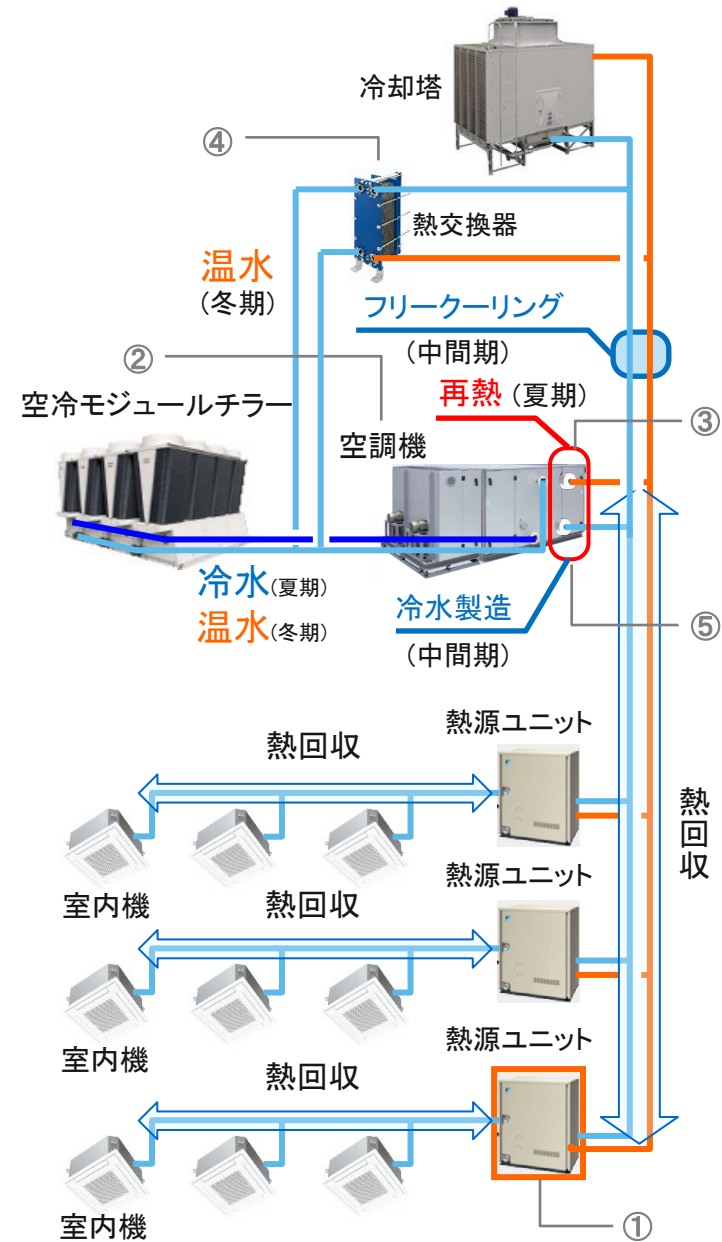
冷却塔

④

熱交換器

温水
（冬期）

フリークーリング
（中間期）

②

空冷モジュールチラー

再熱（夏期）

③

空調機

冷水(夏期)
温水(冬期)

冷水製造
（中間期）

⑤

熱源ユニット

熱回収

室内機

熱回収

熱源ユニット

熱回収

室内機

熱回収

熱源ユニット

室内機

①